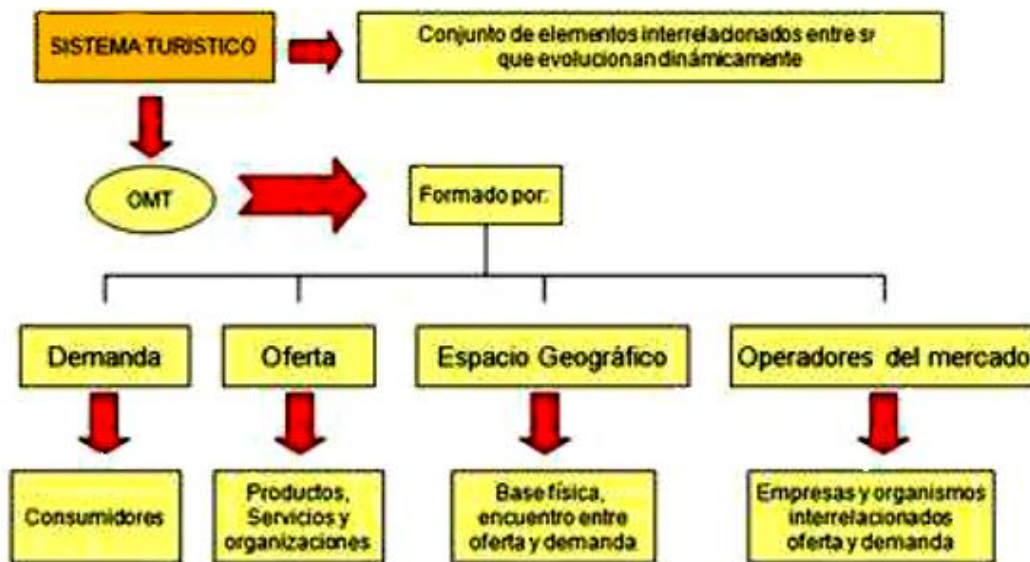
SISTEMA TURISTICO

Conjunto de elementos interrelacionados entre sí que evolucionan dinámicamente

OMT

Formado por:

Demanda

Oferta

Espacio Geográfico

Operadores del mercado

Consumidores

Productos, Servicios y organizaciones

Base física, encuentro entre oferta y demanda

Empresas y organismos interrelacionados oferta y demanda